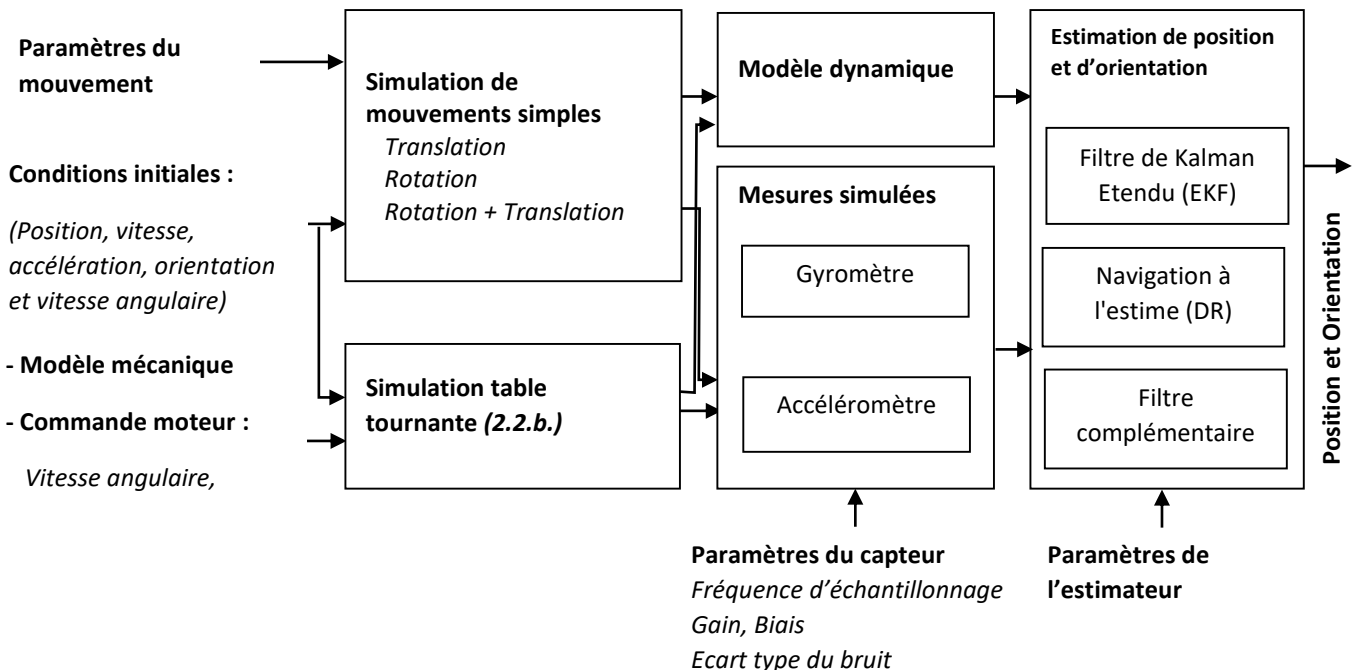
Paramètres du mouvement

Conditions initiales :

(Position, vitesse, accélération, orientation et vitesse angulaire)

- Modèle mécanique

- Commande moteur :

Vitesse angulaire,

Simulation de mouvements simples
Translation
Rotation
Rotation + Translation

Simulation table tournante (2.2.b.)

Modèle dynamique

Mesures simulées

Gyromètre

Accéléromètre

Paramètres du capteur
Fréquence d'échantillonnage
Gain, Biais
Ecart type du bruit

Estimation de position et d'orientation

Filtre de Kalman Etendu (EKF)

Navigation à l'estime (DR)

Filtre complémentaire

Paramètres de l'estimateur

Position et Orientation